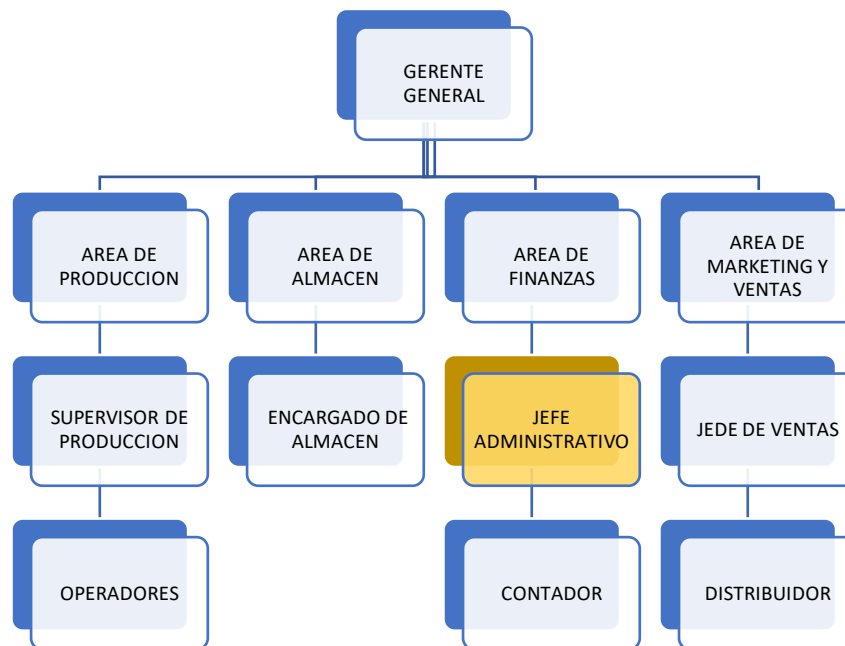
GERENTE GENERAL

AREA DE PRODUCCION

AREA DE ALMACEN

AREA DE FINANZAS

AREA DE MARKETING Y VENTAS

SUPERVISOR DE PRODUCCION

ENCARGADO DE ALMACEN

JEFE ADMINISTRATIVO

JEDE DE VENTAS

OPERADORES

CONTADOR

DISTRIBUIDOR